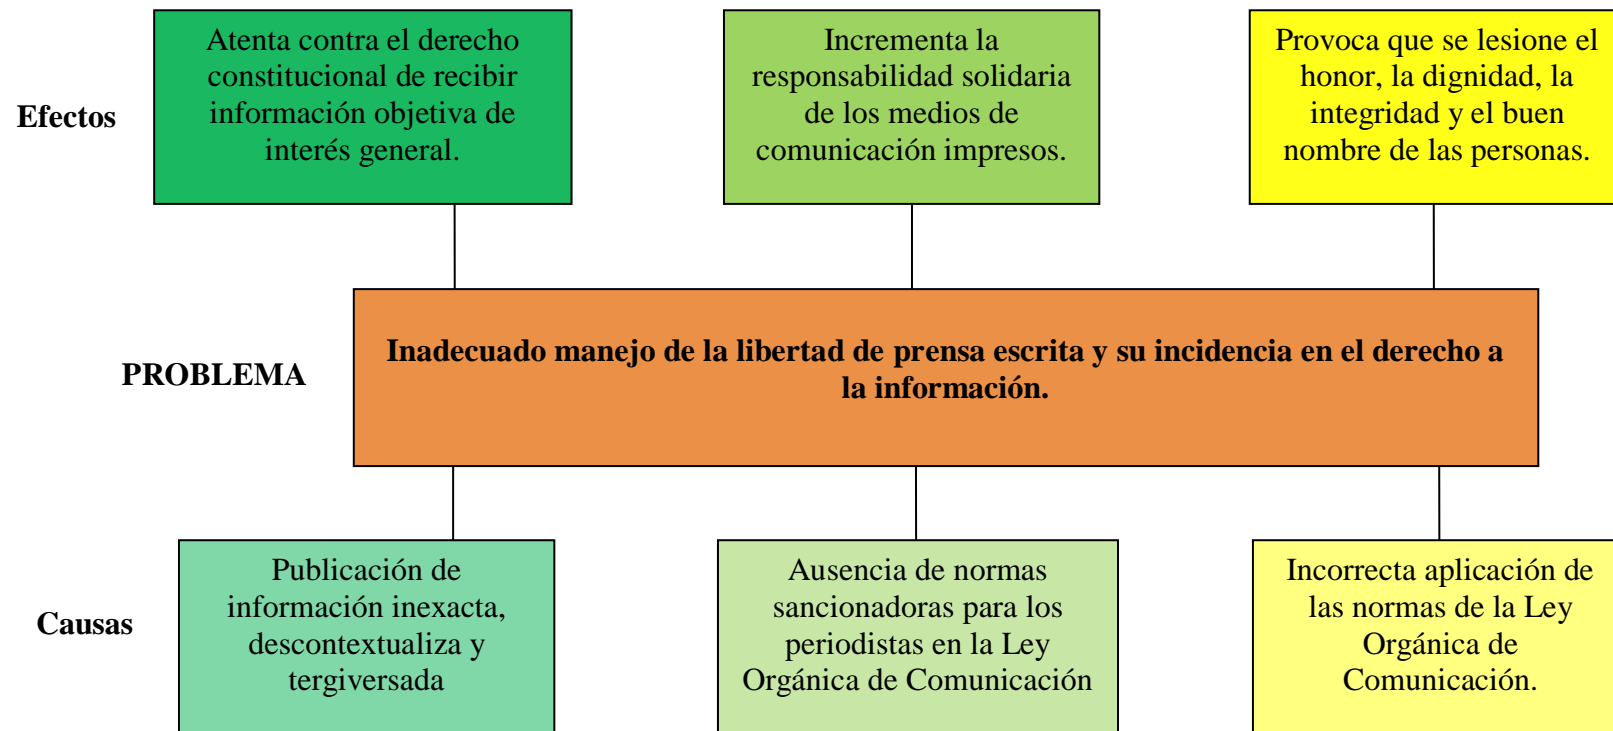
Efectos

Atenta contra el derecho constitucional de recibir información objetiva de interés general.

Incrementa la responsabilidad solidaria de los medios de comunicación impresos.

Provoca que se lesione el honor, la dignidad, la integridad y el buen nombre de las personas.

PROBLEMA

Inadecuado manejo de la libertad de prensa escrita y su incidencia en el derecho a la información.

Causas

Publicación de información inexacta, descontextualiza y tergiversada

Ausencia de normas sancionadoras para los periodistas en la Ley Orgánica de Comunicación

Incorrecta aplicación de las normas de la Ley Orgánica de Comunicación.